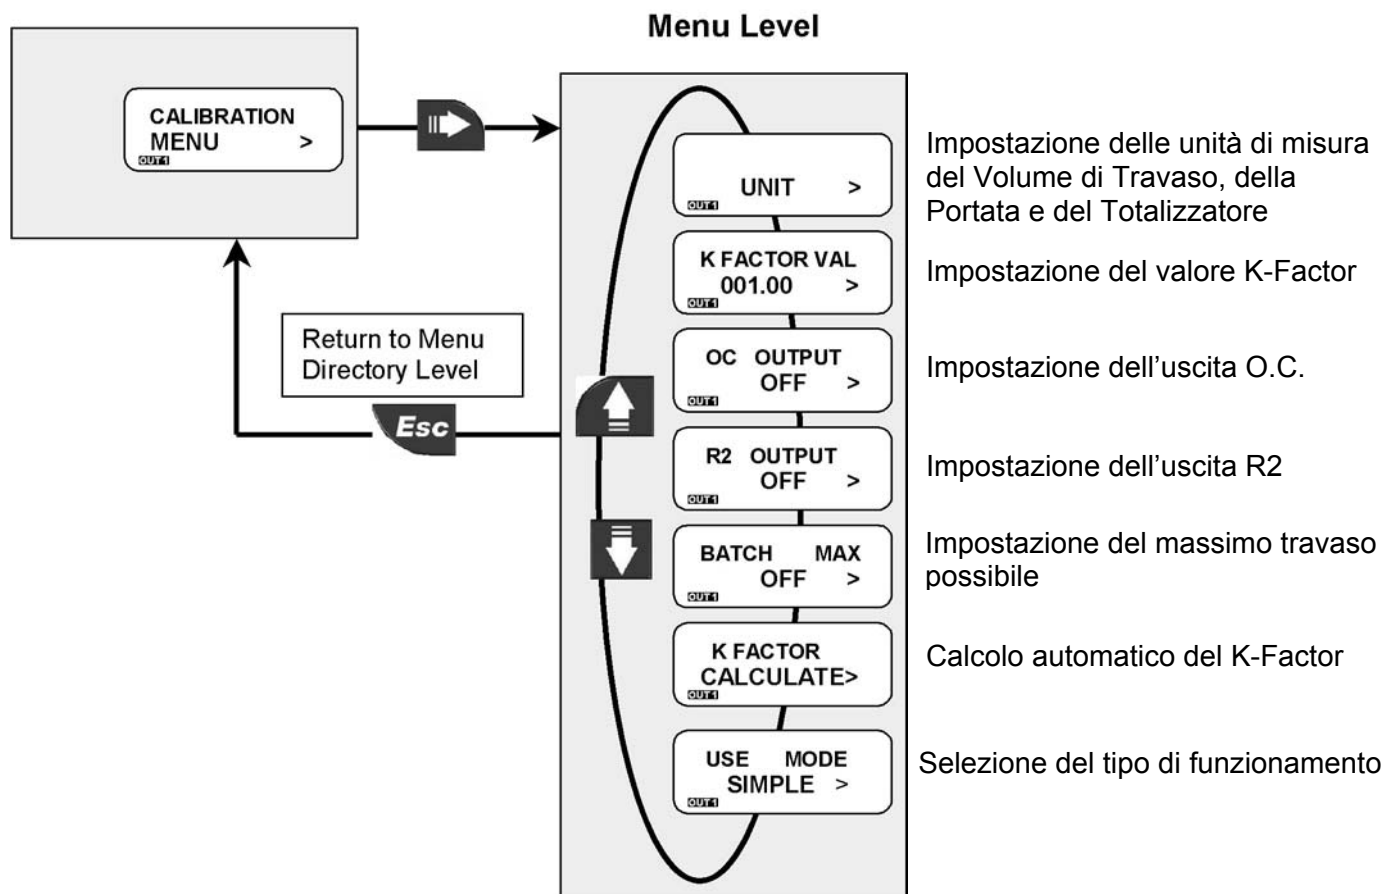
Menu Level

CALIBRATION
MENU >
OUT1

Return to Menu Directory Level

Esc

UNIT >
OUT1

Impostazione delle unità di misura del Volume di Travaso, della Portata e del Totalizzatore

K FACTOR VAL
001.00 >
OUT1

Impostazione del valore K-Factor

OC OUTPUT
OFF >
OUT1

Impostazione dell'uscita O.C.

R2 OUTPUT
OFF >
OUT1

Impostazione dell'uscita R2

BATCH MAX
OFF >
OUT1

Impostazione del massimo travaso possibile

K FACTOR
CALCULATE>
OUT1

Calcolo automatico del K-Factor

USE MODE
SIMPLE >
OUT1

Selezione del tipo di funzionamento